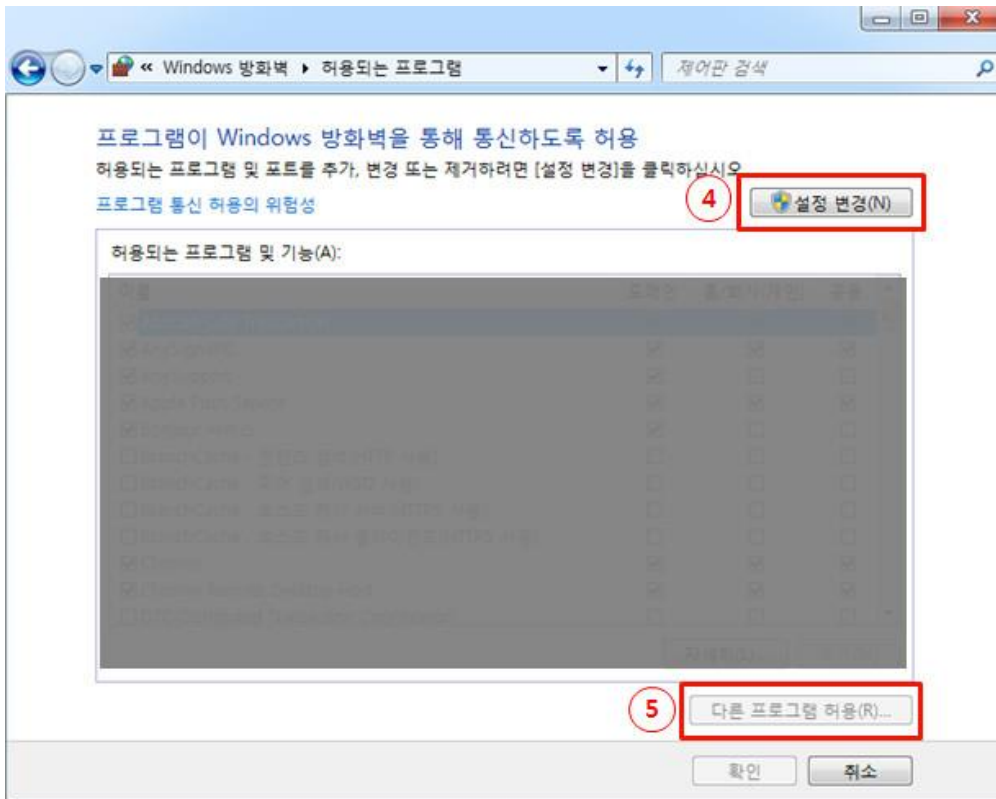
« Windows 방화벽 ▸ 허용되는 프로그램

제어판 검색

프로그램이 Windows 방화벽을 통해 통신하도록 허용

허용되는 프로그램 및 포트를 추가, 변경 또는 제거하려면 [설정 변경]을 클릭하십시오.

프로그램 통신 허용의 위험성

4

설정 변경(N)

허용되는 프로그램 및 기능(A):

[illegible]

5

다른 프로그램 허용(R)...

확인

취소